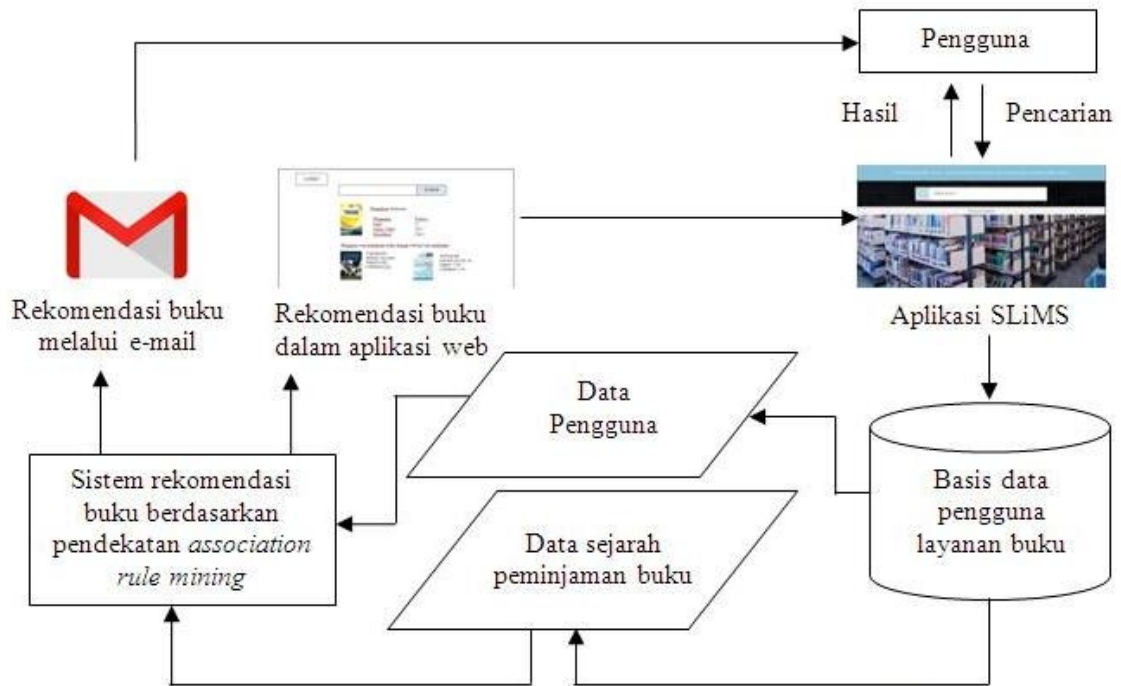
Pengguna

Hasil

Pencarian

Rekomendasi buku melalui e-mail

Rekomendasi buku dalam aplikasi web

Aplikasi SLiMS

Data Pengguna

Sistem rekomendasi buku berdasarkan pendekatan *association rule mining*

Data sejarah peminjaman buku

Basis data pengguna layanan buku